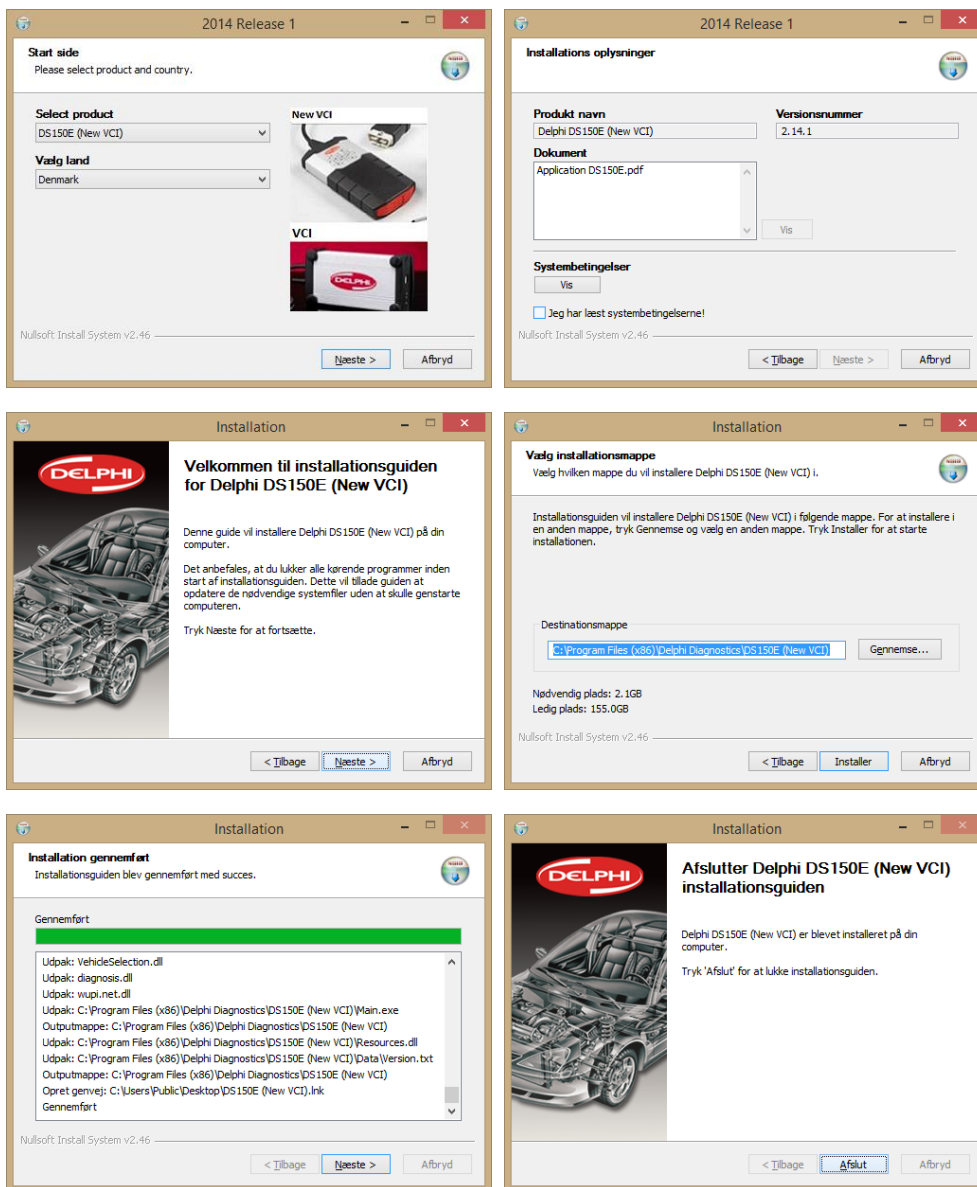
2014 Release 1

Start side
Please select product and country.

Select product
DS150E (New VCI)

Vælg land
Denmark

New VCI

VCI

DELPHI

Nullsoft Install System v2.46

Næste >
Afbryd

2014 Release 1

Installations oplysninger

Produkt navn
Delphi DS150E (New VCI)

Versionsnummer
2.14.1

Dokument
Application DS150E.pdf

Vis

Systembetingelser
Vis

Jeg har læst systembetingelserne!

Nullsoft Install System v2.46

< Tilbage
Næste >
Afbryd

Installation

DELPHI

Velkommen til installationsguiden for Delphi DS150E (New VCI)

Denne guide vil installere Delphi DS150E (New VCI) på din computer.

Det anbefales, at du lukker alle kørende programmer inden start af installationsguiden. Dette vil tillade guiden at opdatere de nødvendige systemfiler uden at skulle genstarte computeren.

Tryk Næste for at fortsætte.

< Tilbage
Næste >
Afbryd

Installation

Vælg installationsmappe
Vælg hvilken mappe du vil installere Delphi DS150E (New VCI) i.

Installationsguiden vil installere Delphi DS150E (New VCI) i følgende mappe. For at installere i en anden mappe, tryk Gennemse og vælg en anden mappe. Tryk Installer for at starte installationen.

Destinationsmappe
C:\Program Files (x86)\Delphi Diagnostics\DS150E (New VCI)
Gennemse...

Nødvendig plads: 2.1GB
Ledig plads: 155.0GB

Nullsoft Install System v2.46

< Tilbage
Installer
Afbryd

Installation

Installation gennemført
Installationsguiden blev gennemført med succes.

Gennemført

Udpak: VehicleSelection.dll
Udpak: diagnosis.dll
Udpak: wupi.net.dll
Udpak: C:\Program Files (x86)\Delphi Diagnostics\DS150E (New VCI)\Main.exe
Outputmappe: C:\Program Files (x86)\Delphi Diagnostics\DS150E (New VCI)
Udpak: C:\Program Files (x86)\Delphi Diagnostics\DS150E (New VCI)\Resources.dll
Udpak: C:\Program Files (x86)\Delphi Diagnostics\DS150E (New VCI)\Data\Version.txt
Outputmappe: C:\Program Files (x86)\Delphi Diagnostics\DS150E (New VCI)
Opret genvej: C:\Users\Public\Desktop\DS150E (New VCI).lnk
Gennemført

Nullsoft Install System v2.46

< Tilbage
Næste >
Afbryd

Installation

DELPHI

Afslutter Delphi DS150E (New VCI) installationsguiden

Delphi DS150E (New VCI) er blevet installeret på din computer.

Tryk 'Afslut' for at lukke installationsguiden.

< Tilbage
Afslut
Afbryd